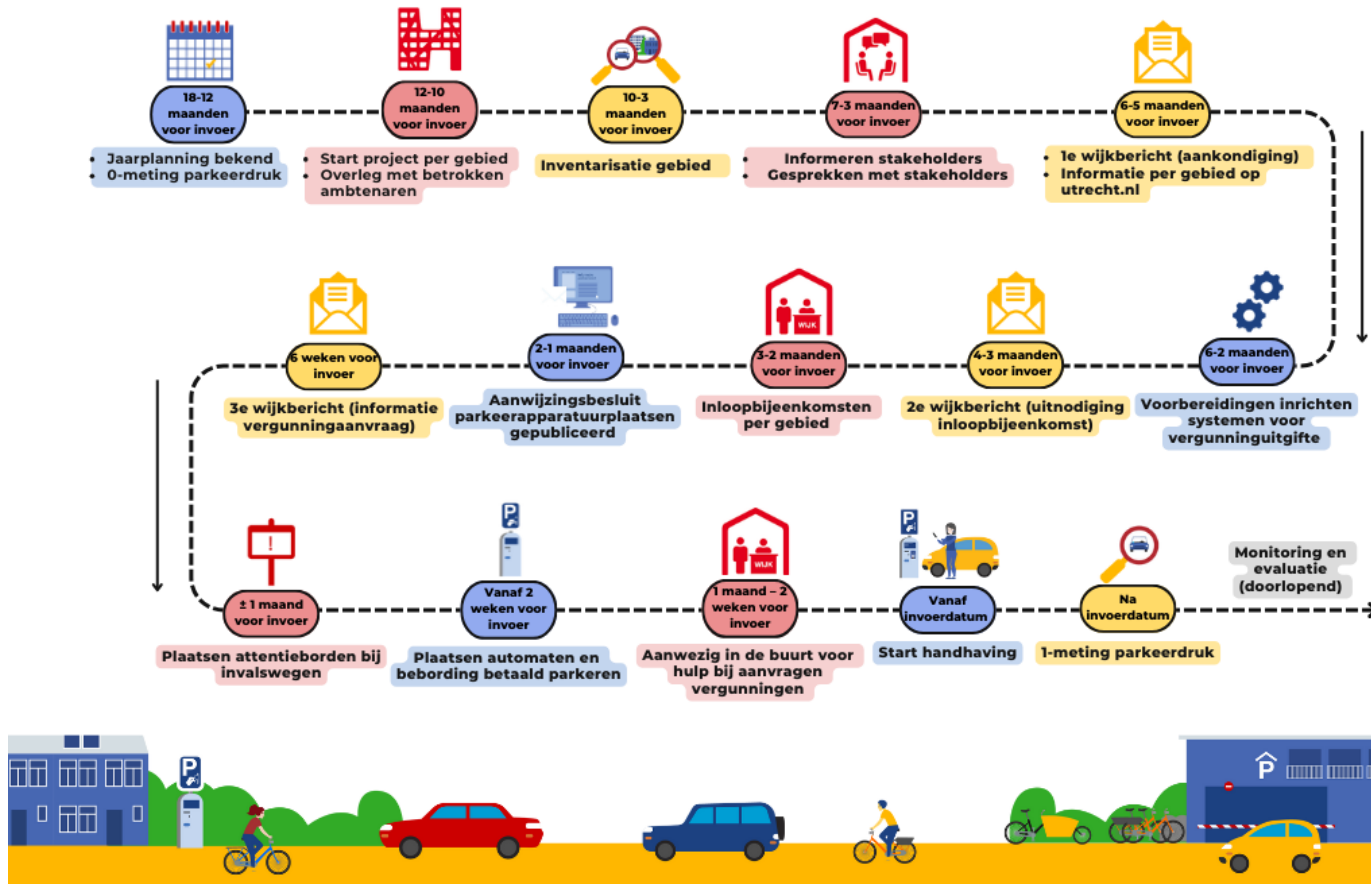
18-12 maanden voor invoer
- Jaarplanning bekend
- 0-meting parkeerdruk

12-10 maanden voor invoer
- Start project per gebied
- Overleg met betrokken ambtenaren

10-3 maanden voor invoer
Inventarisatie gebied

7-3 maanden voor invoer
- Informeren stakeholders
- Gesprekken met stakeholders

6-5 maanden voor invoer
- 1e wijkbericht (aankondiging)
- Informatie per gebied op utrecht.nl

6-2 maanden voor invoer
Voorbereidingen inrichten systemen voor vergunninguitgifte

4-3 maanden voor invoer
2e wijkbericht (uitnodiging inloopbijeenkomst)

WIJK
3-2 maanden voor invoer
Inloopbijeenkomsten per gebied

2-1 maanden voor invoer
Aanwijzingsbesluit parkeerapparatuurplaatsen gepubliceerd

6 weken voor invoer
3e wijkbericht (informatie vergunningaanvraag)

± 1 maand voor invoer
Plaatsen attentieborden bij invalswegen

Vanaf 2 weken voor invoer
Plaatsen automaten en bebording betaald parkeren

WIJK
1 maand – 2 weken voor invoer
Aanwezig in de buurt voor hulp bij aanvragen vergunningen

Vanaf invoerdatum
Start handhaving

Na invoerdatum
1-meting parkeerdruk

Monitoring en evaluatie (doorlopend)